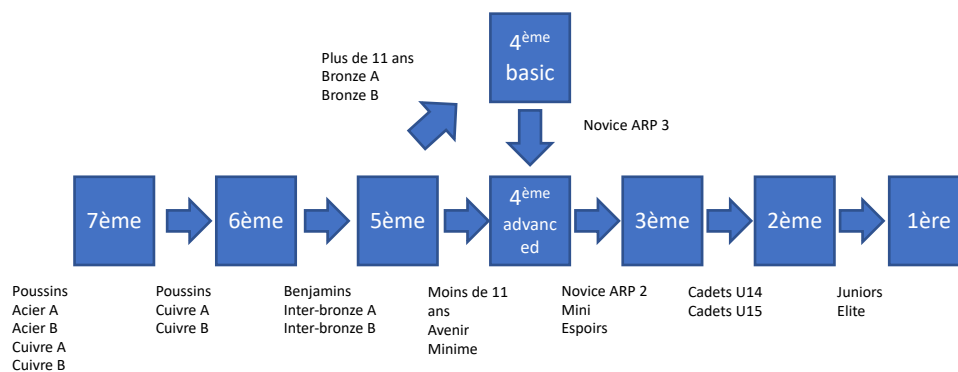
Plus de 11 ans
Bronze A
Bronze B

4$^{ème}$ basic

Novice ARP 3

7ème

6ème

5ème

4$^{ème}$ advanced

3ème

2ème

1ère

Poussins
Acier A
Acier B
Cuivre A
Cuivre B

Poussins
Cuivre A
Cuivre B

Benjamins
Inter-bronze A
Inter-bronze B

Moins de 11 ans
Avenir
Minime

Novice ARP 2
Mini
Espoirs

Cadets U14
Cadets U15

Juniors
Elite